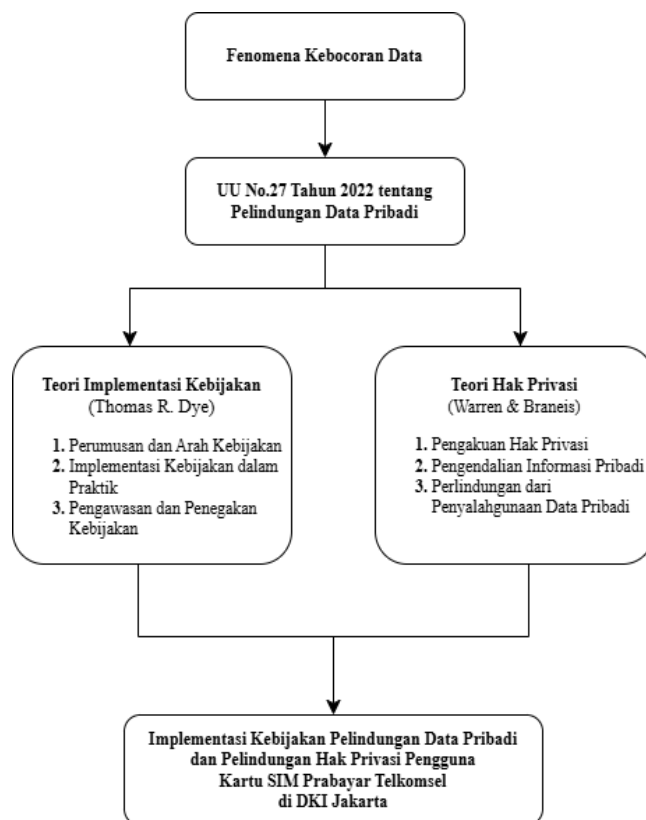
Fenomena Kebocoran Data

UU No.27 Tahun 2022 tentang Pelindungan Data Pribadi

Teori Implementasi Kebijakan
(Thomas R. Dye)

1. Perumusan dan Arah Kebijakan
2. Implementasi Kebijakan dalam Praktik
3. Pengawasan dan Penegakan Kebijakan

Teori Hak Privasi
(Warren & Braneis)

1. Pengakuan Hak Privasi
2. Pengendalian Informasi Pribadi
3. Perlindungan dari Penyalahgunaan Data Pribadi

Implementasi Kebijakan Pelindungan Data Pribadi dan Pelindungan Hak Privasi Pengguna Kartu SIM Prabayar Telkomsel di DKI Jakarta